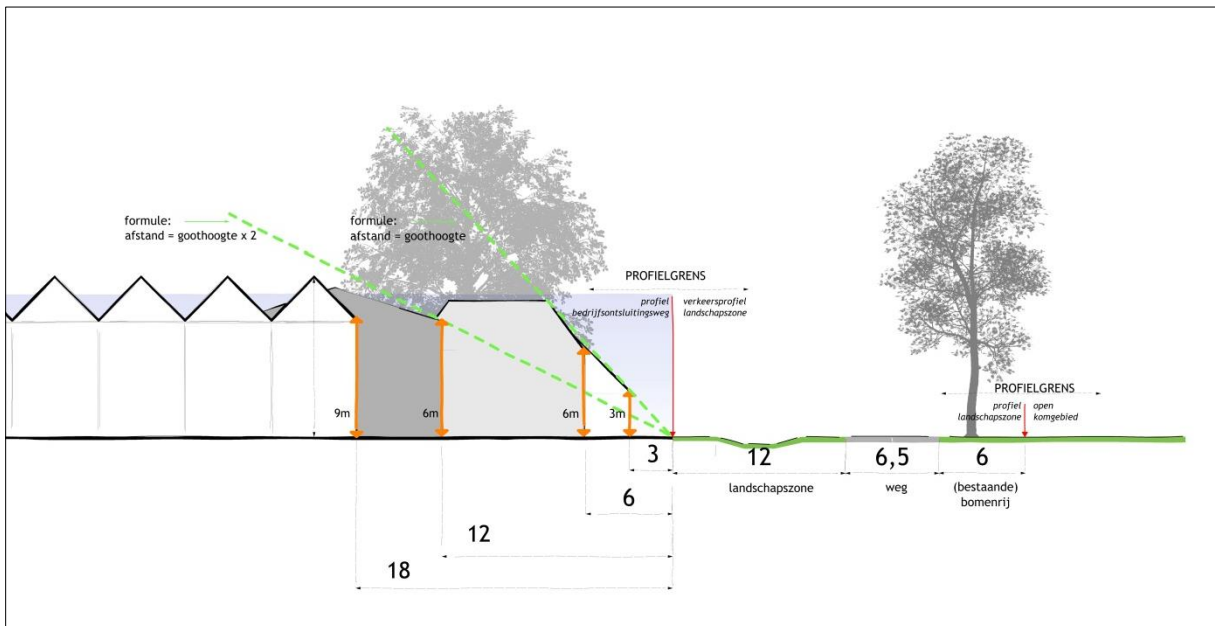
formule:
afstand = goothoogte x 2

formule:
afstand = goothoogte

PROFIELGRENS

profiel bedrijfsontsluitingsweg

verkeersprofiel landschapszone

9m

6m

6m

3m

PROFIELGRENS

profiel landschapszone

open komgebied

3

12

6,5

6

landschapszone

weg

(bestaande) bomenrij

6

12

18